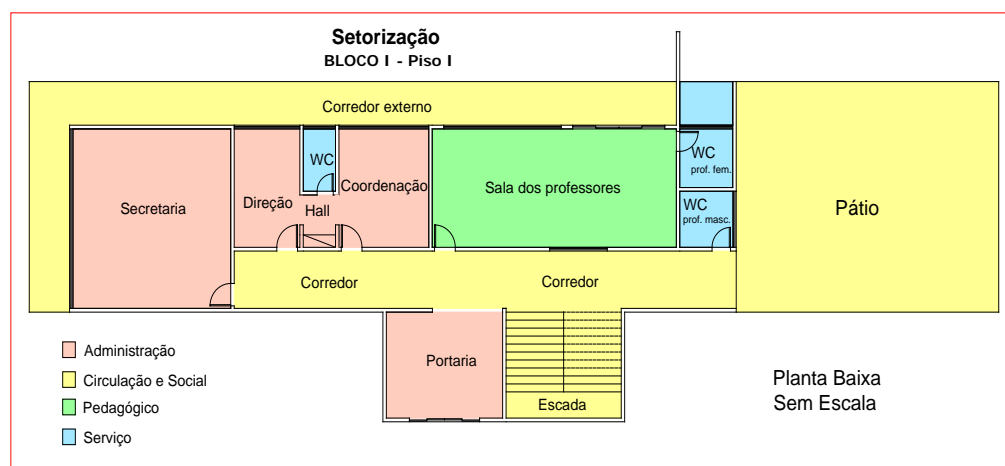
Setorização
BLOCO I - Piso I

Corredor externo

Secretaria

Direção

WC

Hall

Coordenação

Sala dos professores

WC
prof. fem.

WC
prof. masc.

Pátio

Corredor

Corredor

Portaria

Escada

Administração

Circulação e Social

Pedagógico

Serviço

Planta Baixa
Sem Escala